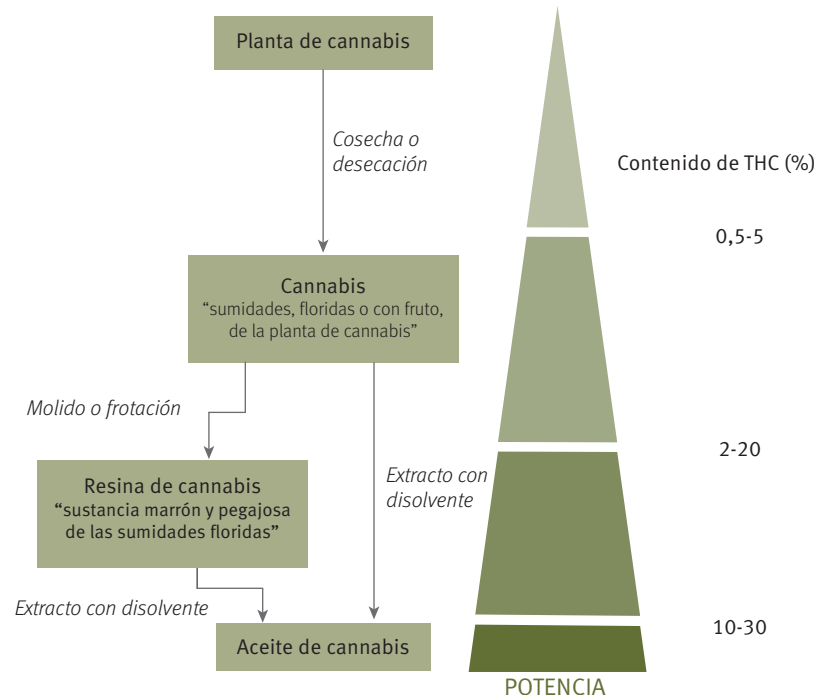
Planta de cannabis

Cosecha o desecación

Cannabis
“sumidades, floridas o con fruto, de la planta de cannabis”

Molido o frotación

Resina de cannabis
“sustancia marrón y pegajosa de las sumidades floridas”

Extracto con disolvente

Extracto con disolvente

Aceite de cannabis

Contenido de THC (%)

0,5-5

2-20

10-30

POTENCIA